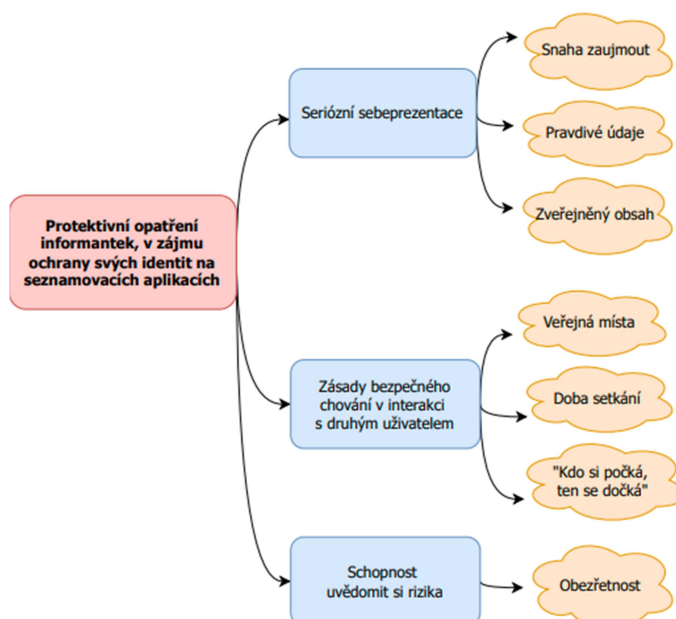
Protektivní opatření informantek, v zájmu ochrany svých identit na seznamovacích aplikacích

Seriózní sebeprezentace

Snaha zaujmout

Pravdivé údaje

Zveřejněný obsah

Zásady bezpečného chování v interakci s druhým uživatelem

Veřejná místa

Doba setkání

"Kdo si počká, ten se dočká"

Schopnost uvědomit si rizika

Obezřetnost